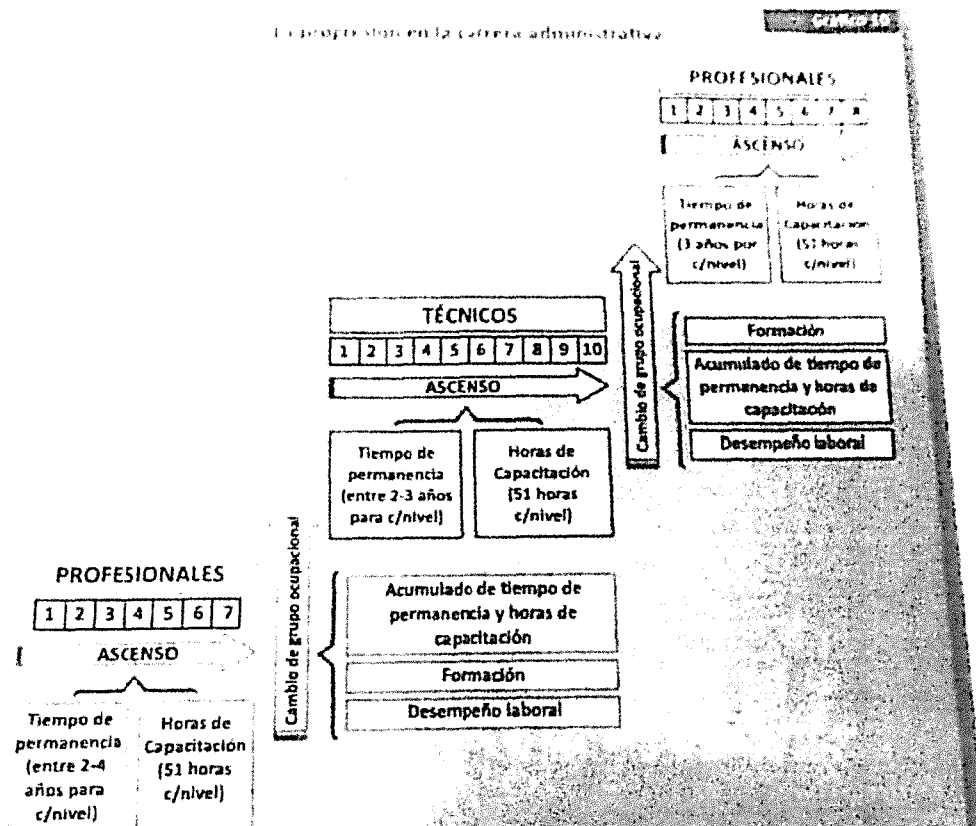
La progresión en la carrera administrativa

Gráfico 10

PROFESIONALES

1 2 3 4 5 6 7 8

ASCENSO

Tiempo de permanencia (3 años por c/nivel)

Horas de Capacitación (51 horas c/nivel)

Cambio de grupo ocupacional

Formación

Acumulado de tiempo de permanencia y horas de capacitación

Desempeño laboral

TÉCNICOS

1 2 3 4 5 6 7 8 9 10

ASCENSO

Tiempo de permanencia (entre 2-3 años para c/nivel)

Horas de Capacitación (51 horas c/nivel)

Cambio de grupo ocupacional

Acumulado de tiempo de permanencia y horas de capacitación

Formación

Desempeño laboral

PROFESIONALES

1 2 3 4 5 6 7

ASCENSO

Tiempo de permanencia (entre 2-4 años para c/nivel)

Horas de Capacitación (51 horas c/nivel)